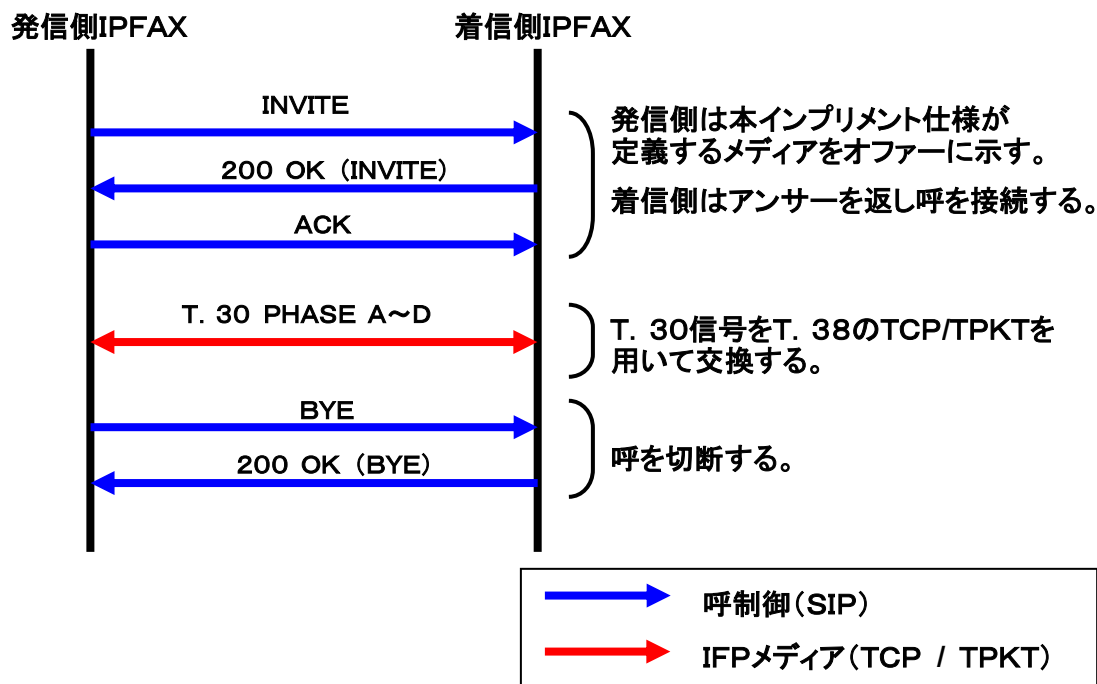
発信側IPFAX

着信側IPFAX

INVITE

200 OK（INVITE）

ACK

発信側は本インプリメント仕様が定義するメディアをオファーに示す。

着信側はアンサーを返し呼を接続する。

T．30 PHASE A～D

T．30信号をT．38のTCP/TPKTを用いて交換する。

BYE

200 OK（BYE）

呼を切断する。

呼制御（SIP）

IFPメディア（TCP / TPKT）